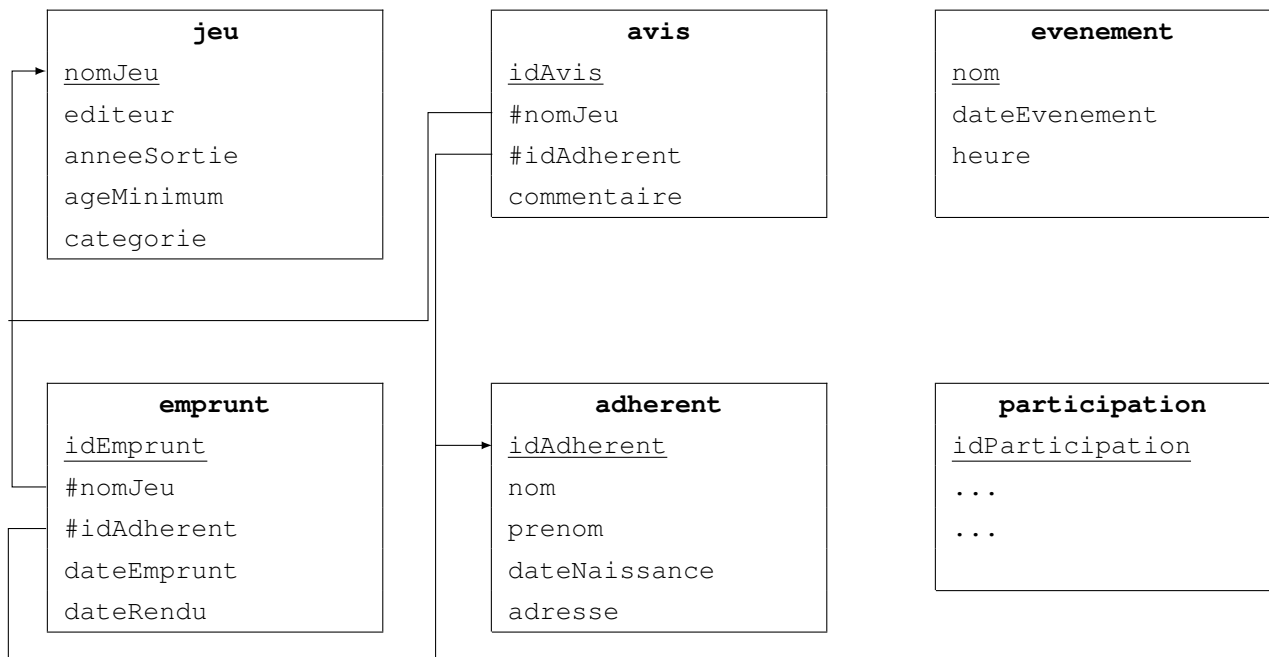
jeu
nomJeu
editeur
anneeSortie
ageMinimum
categorie

avis
idAvis
#nomJeu
#idAdherent
commentaire

evenement
nom
dateEvenement
heure

emprunt
idEmprunt
#nomJeu
#idAdherent
dateEmprunt
dateRendu

adherent
idAdherent
nom
prenom
dateNaissance
adresse

participation
idParticipation
...
...